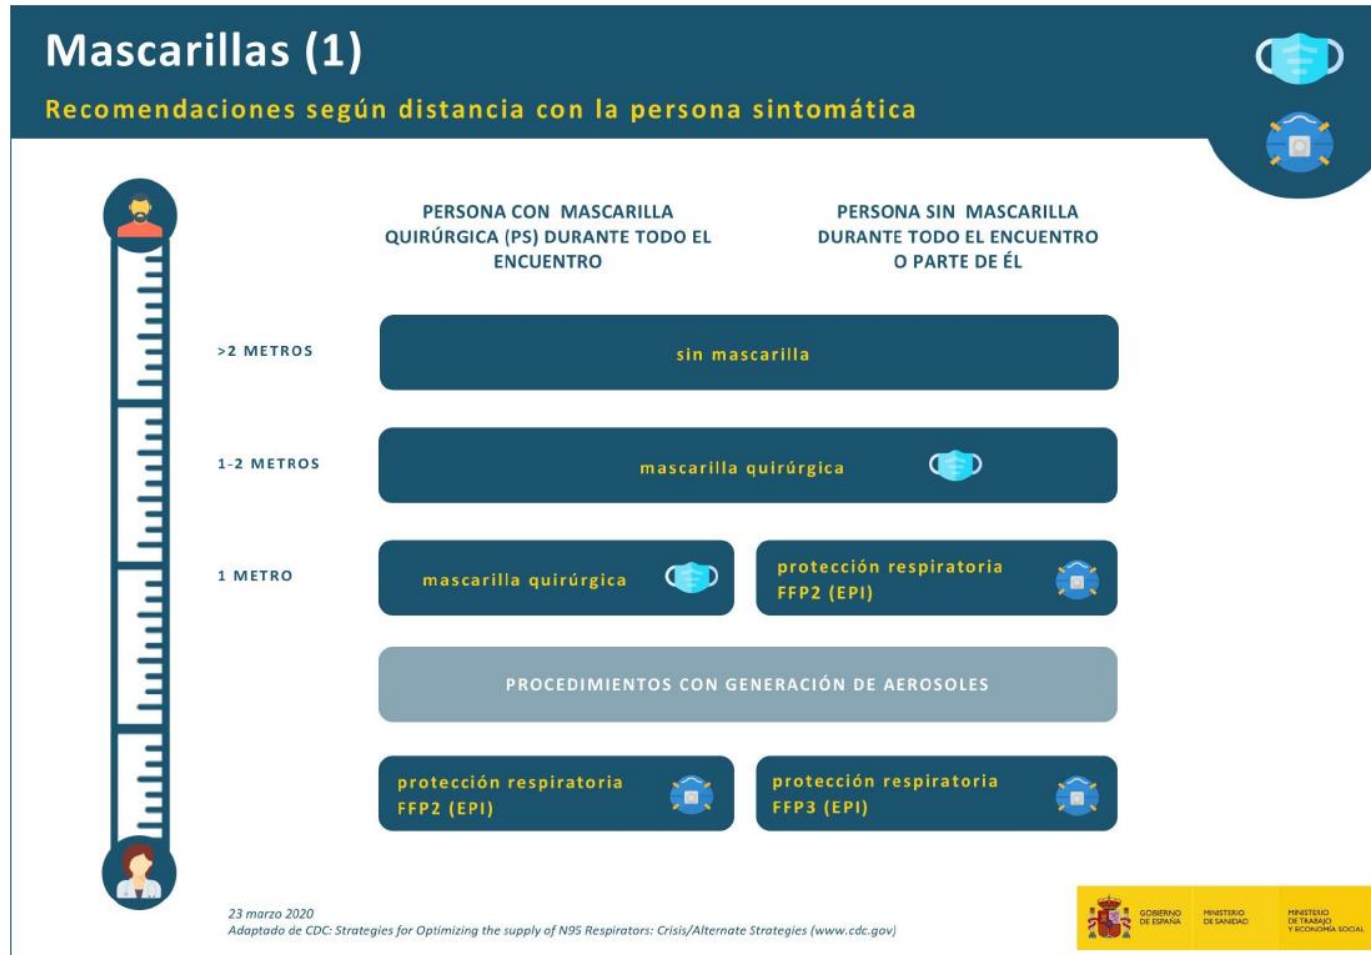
Mascarillas (1)

Recomendaciones según distancia con la persona sintomática

PERSONA CON MASCARILLA QUIRÚRGICA (PS) DURANTE TODO EL ENCUENTRO

PERSONA SIN MASCARILLA DURANTE TODO EL ENCUENTRO O PARTE DE ÉL

>2 METROS

sin mascarilla

1-2 METROS

mascarilla quirúrgica

1 METRO

mascarilla quirúrgica

protección respiratoria FFP2 (EPI)

PROCEDIMIENTOS CON GENERACIÓN DE AEROSOLES

protección respiratoria FFP2 (EPI)

protección respiratoria FFP3 (EPI)

23 marzo 2020
Adaptado de CDC: Strategies for Optimizing the supply of N95 Respirators: Crisis/Alternate Strategies (www.cdc.gov)

GOBIERNO DE ESPAÑA

MINISTERIO DE SANIDAD

MINISTERIO DE TRABAJO Y ECONOMÍA SOCIAL